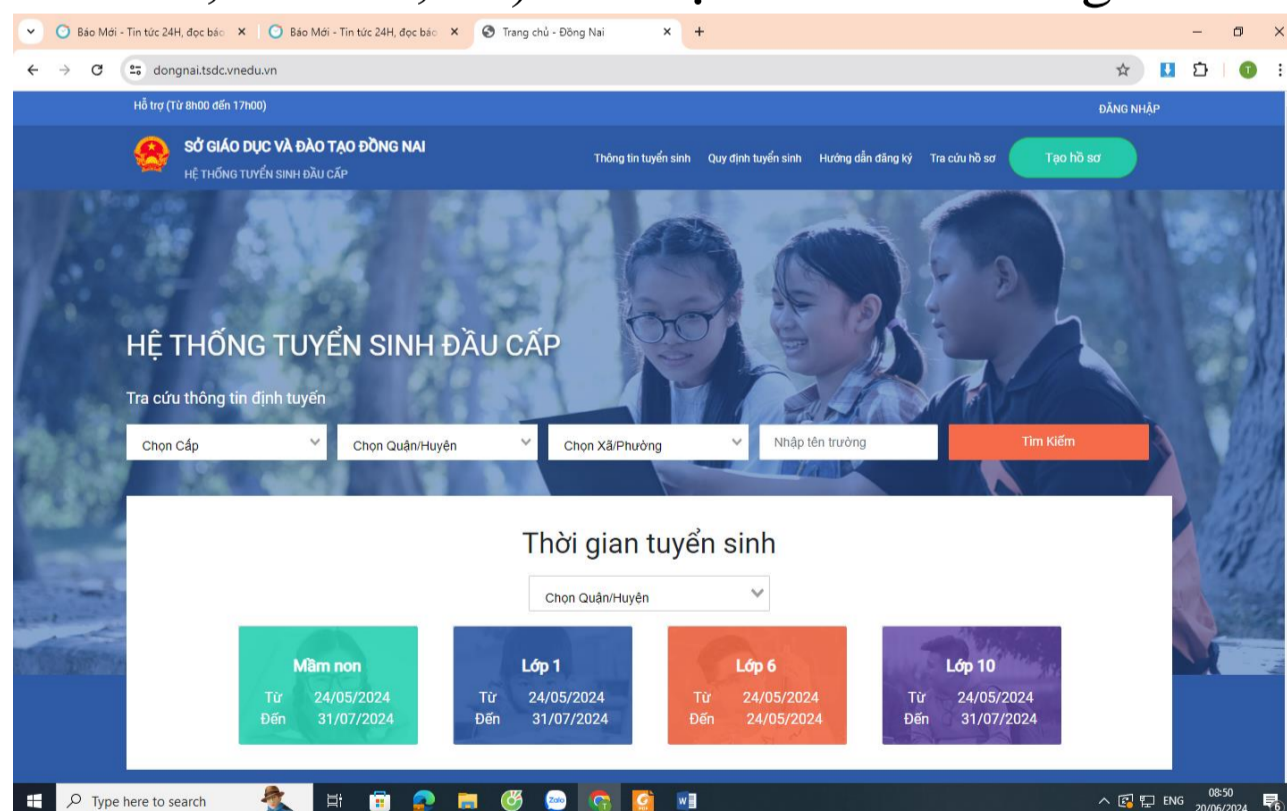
Báo Mới - Tin tức 24H, đọc báo
Báo Mới - Tin tức 24H, đọc báo
Trang chủ - Đồng Nai
dongnai.tsdc.vnedu.vn

Hỗ trợ (Từ 8h00 đến 17h00)
ĐĂNG NHẬP

SỞ GIÁO DỤC VÀ ĐÀO TẠO ĐỒNG NAI
HỆ THỐNG TUYỂN SINH ĐẦU CẤP

Thông tin tuyển sinh Quy định tuyển sinh Hướng dẫn đăng ký Tra cứu hồ sơ Tạo hồ sơ

HỆ THỐNG TUYỂN SINH ĐẦU CẤP

Tra cứu thông tin định tuyến

Chọn Cấp
Chọn Quận/Huyện
Chọn Xã/Phường
Nhập tên trường
Tìm Kiếm

Thời gian tuyển sinh

Chọn Quận/Huyện

Mầm non
Từ 24/05/2024
Đến 31/07/2024

Lớp 1
Từ 24/05/2024
Đến 31/07/2024

Lớp 6
Từ 24/05/2024
Đến 24/05/2024

Lớp 10
Từ 24/05/2024
Đến 31/07/2024

Type here to search
ENG 08:50 20/06/2024